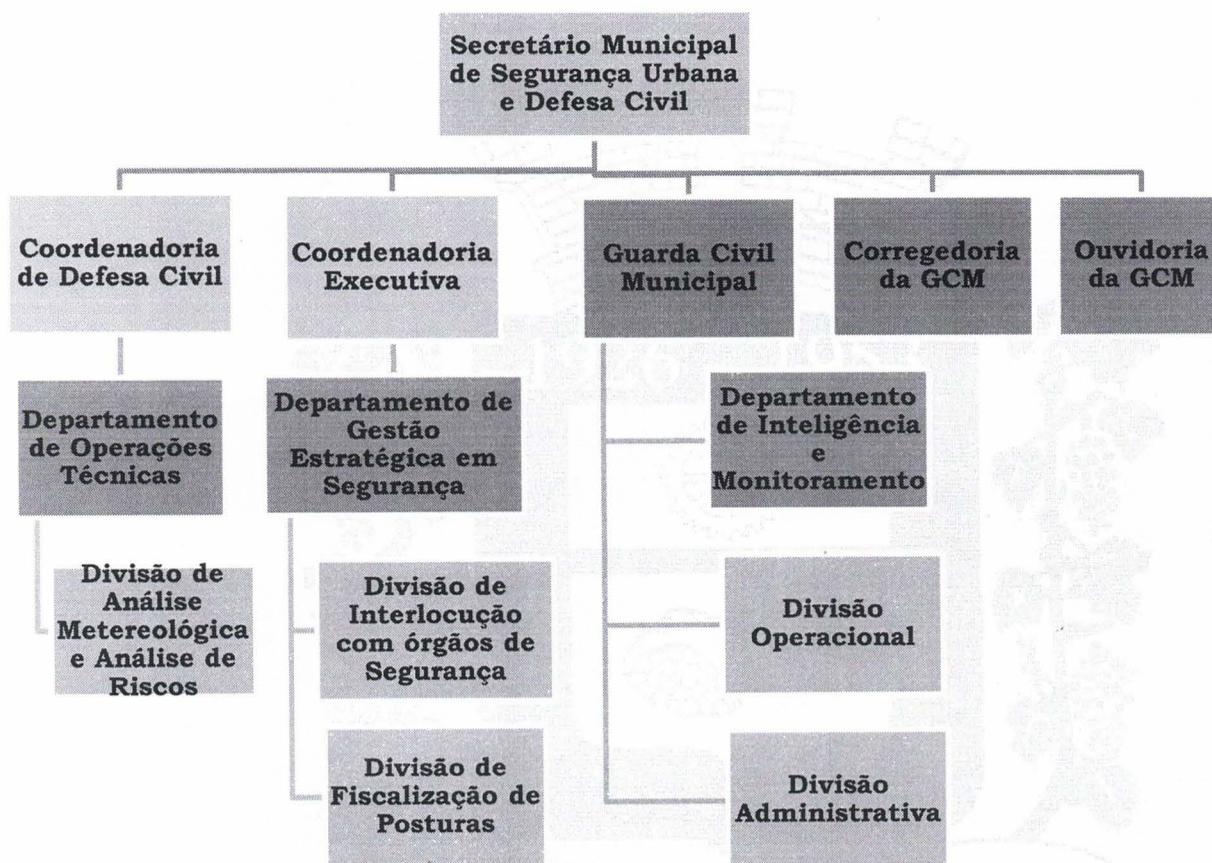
Secretário Municipal de Segurança Urbana e Defesa Civil

Coordenadoria de Defesa Civil

Coordenadoria Executiva

Guarda Civil Municipal

Corregedoria da GCM

Ouvidoria da GCM

Departamento de Operações Técnicas

Departamento de Gestão Estratégica em Segurança

Departamento de Inteligência e Monitoramento

Divisão de Análise Metereológica e Análise de Riscos

Divisão de Interlocução com órgãos de Segurança

Divisão Operacional

Divisão de Fiscalização de Posturas

Divisão Administrativa